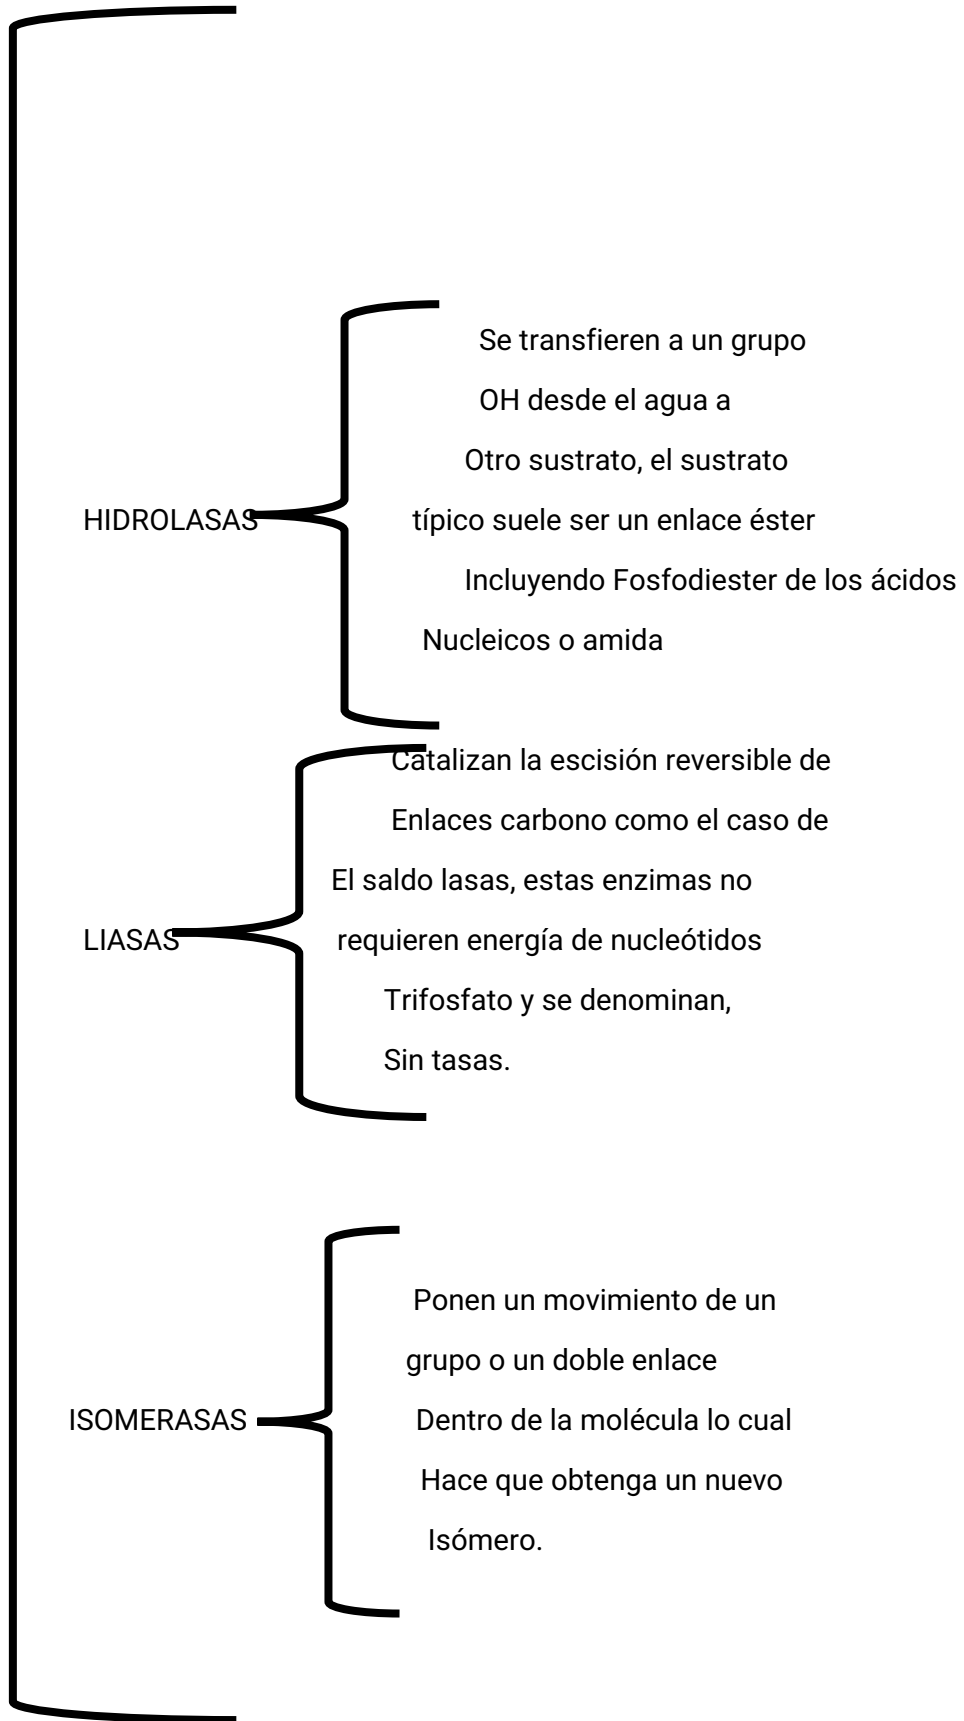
HIDROLASAS

Se transfieren a un grupo
OH desde el agua a
Otro sustrato, el sustrato
típico suele ser un enlace éster
Incluyendo Fosfodiester de los ácidos
Nucleicos o amida

LIASAS

Catalizan la escisión reversible de
Enlaces carbono como el caso de
El saldo lasas, estas enzimas no
requieren energía de nucleótidos
Trifosfato y se denominan,
Sin tasas.

ISOMERASAS

Ponen un movimiento de un
grupo o un doble enlace
Dentro de la molécula lo cual
Hace que obtenga un nuevo
Isómero.